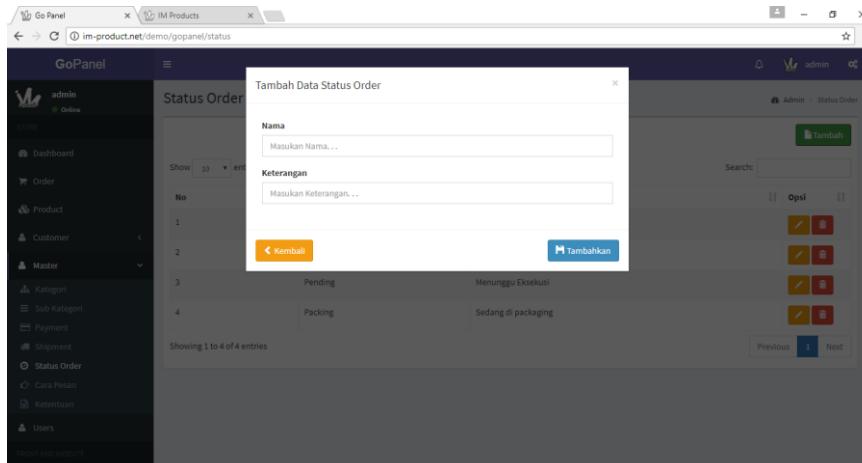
Go Panel
IM Products
im-product.net/demo/gopanel/status
GoPanel
admin
admin
Online
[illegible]
Dashboard
Order
Product
Customer
Master
Kategori
Sub Kategori
Payment
Shipment
Status Order
Cara Pesan
Ketentuan
Users
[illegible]
Status Order
Admin > Status Order
Tambah
Show 10 entries
Search:
| No | | | Opsi |
|---|---|---|---|
| 1 | | | |
| 2 | | | |
| 3 | Pending | Menunggu Eksekusi | |
| 4 | Packing | Sedang di packaging | |
Showing 1 to 4 of 4 entries
Previous 1 Next

Tambah Data Status Order
×
Nama
Masukan Nama. . .
Keterangan
Masukan Keterangan. . .
Kembali
Tambahkan